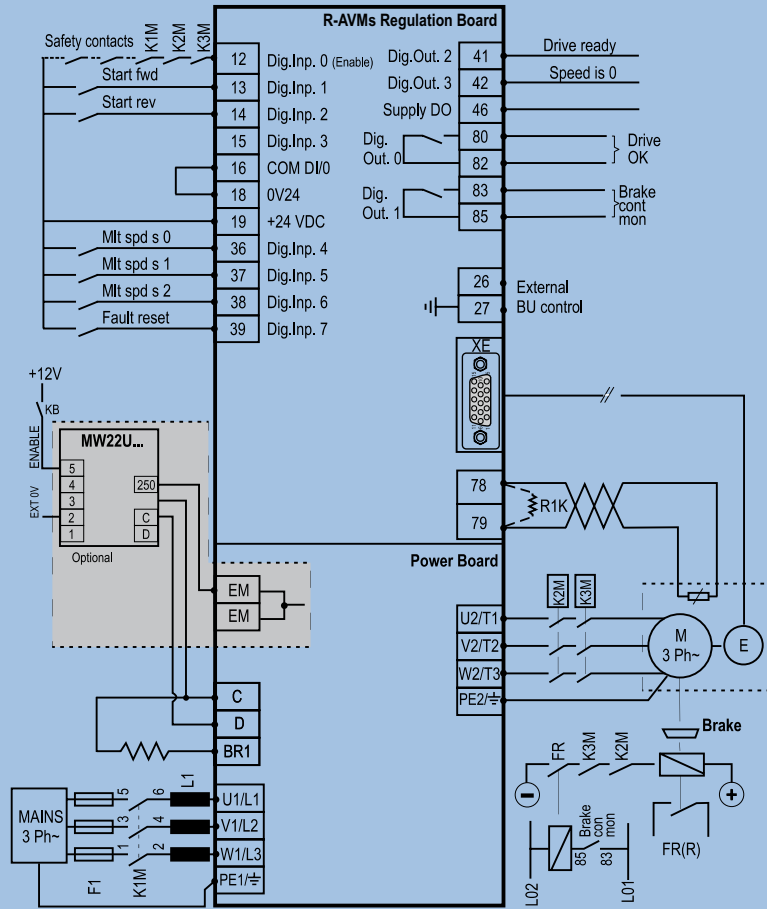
R-AVMs Regulation Board

Safety contacts K1M K2M K3M
Start fwd
Start rev
12 Dig.Inp. 0 (Enable)
13 Dig.Inp. 1
14 Dig.Inp. 2
15 Dig.Inp. 3
16 COM DI/0
18 0V24
19 +24 VDC
Mlt spd s 0
36 Dig.Inp. 4
Mlt spd s 1
37 Dig.Inp. 5
Mlt spd s 2
38 Dig.Inp. 6
Fault reset
39 Dig.Inp. 7

Dig.Out. 2 41 Drive ready
Dig.Out. 3 42 Speed is 0
Supply DO 46
Dig. Out. 0 80 82 Drive OK
Dig. Out. 1 83 85 Brake cont mon
26 27 External BU control
XE

+12V
KB
ENABLE
EXT 0V
MW22U...
5
4
3
2
1
250
C
D
Optional

78
79
R1K

Power Board
EM
EM
K2M K3M
U2/T1
V2/T2
W2/T3
PE2/⏚
M
3 Ph~
E
C
D
BR1
Brake
MAINS
3 Ph~
F1
K1M
5 6
3 4
1 2
L1
U1/L1
V1/L2
W1/L3
PE1/⏚
FR K3M K2M
−
+
Brake con mon
85 83
L02 L01
FR(R)